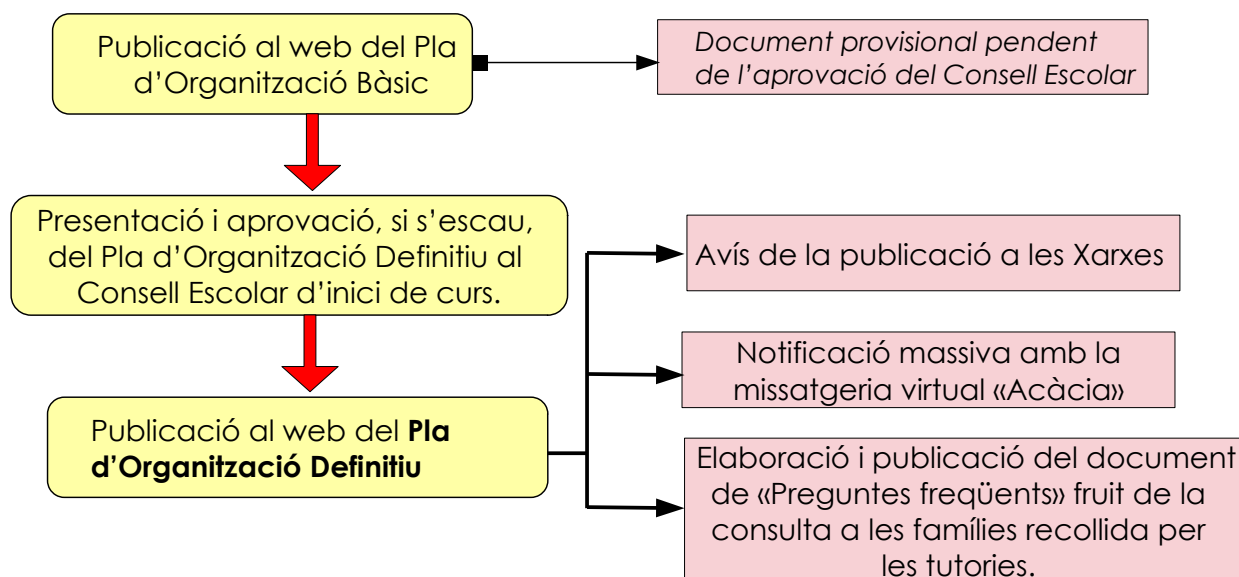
Publicació al web del Pla d'Organització Bàsic

Document provisional pendent de l'aprovació del Consell Escolar

Presentació i aprovació, si s'escau, del Pla d'Organització Definitiu al Consell Escolar d'inici de curs.

Avís de la publicació a les Xarxes

Notificació massiva amb la missatgeria virtual «Acàcia»

Publicació al web del **Pla d'Organització Definitiu**

Elaboració i publicació del document de «Preguntes freqüents» fruit de la consulta a les famílies recollida per les tutories.